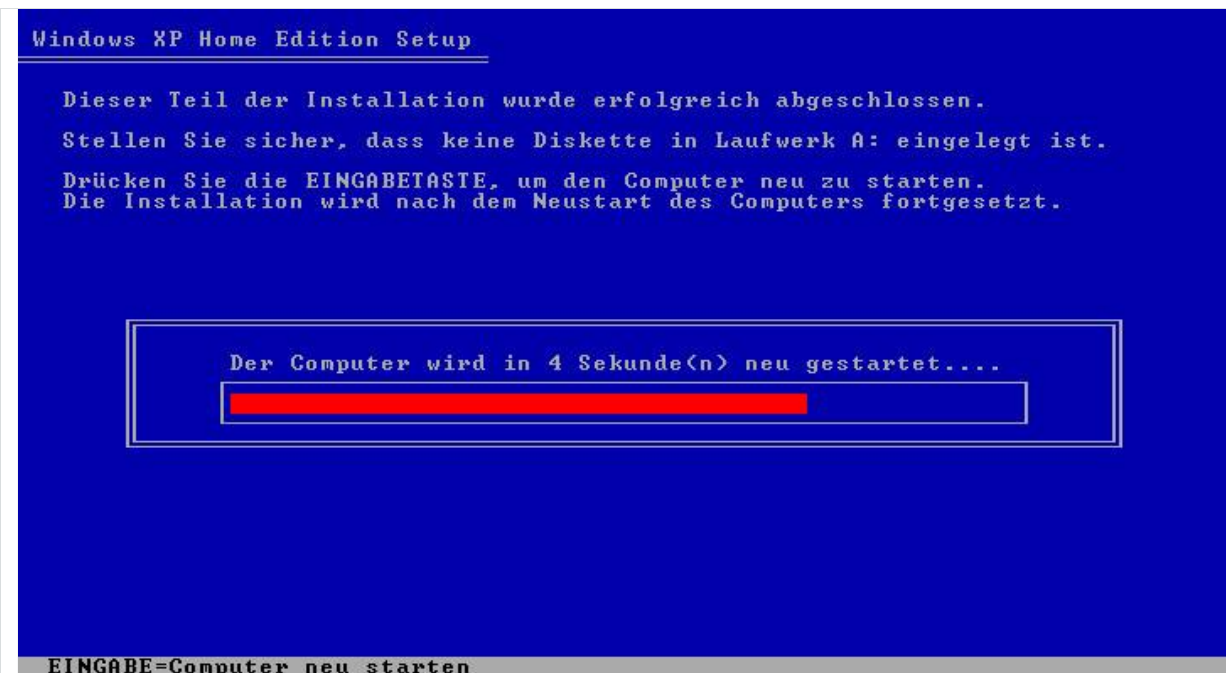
Windows XP Home Edition Setup

Dieser Teil der Installation wurde erfolgreich abgeschlossen.

Stellen Sie sicher, dass keine Diskette in Laufwerk A: eingelegt ist.

Drücken Sie die EINGABETASTE, um den Computer neu zu starten.
Die Installation wird nach dem Neustart des Computers fortgesetzt.

Der Computer wird in 4 Sekunde(n) neu gestartet....

EINGABE=Computer neu starten